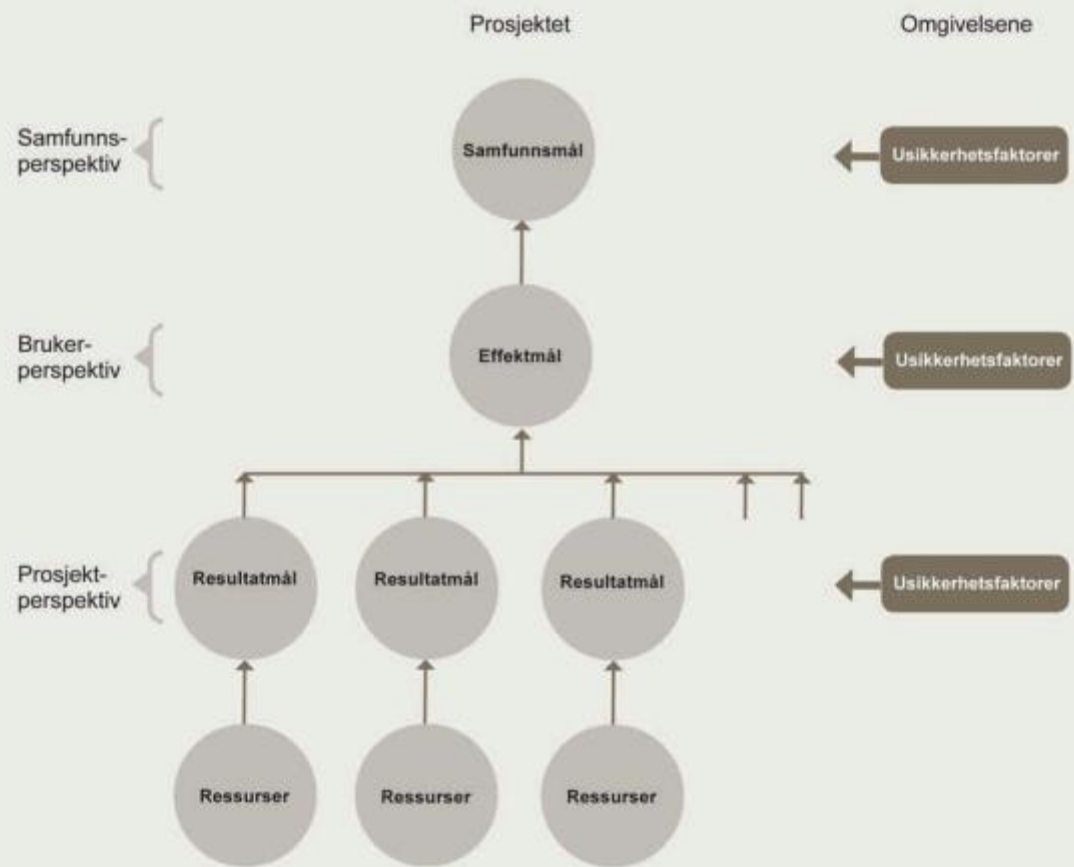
Prosjektet

Omgivelsene

Samfunnsperspektiv

Samfunnsmål

Usikkerhetsfaktorer

Brukerperspektiv

Effektmål

Usikkerhetsfaktorer

Prosjektperspektiv

Resultatmål

Resultatmål

Resultatmål

Usikkerhetsfaktorer

Ressurser

Ressurser

Ressurser